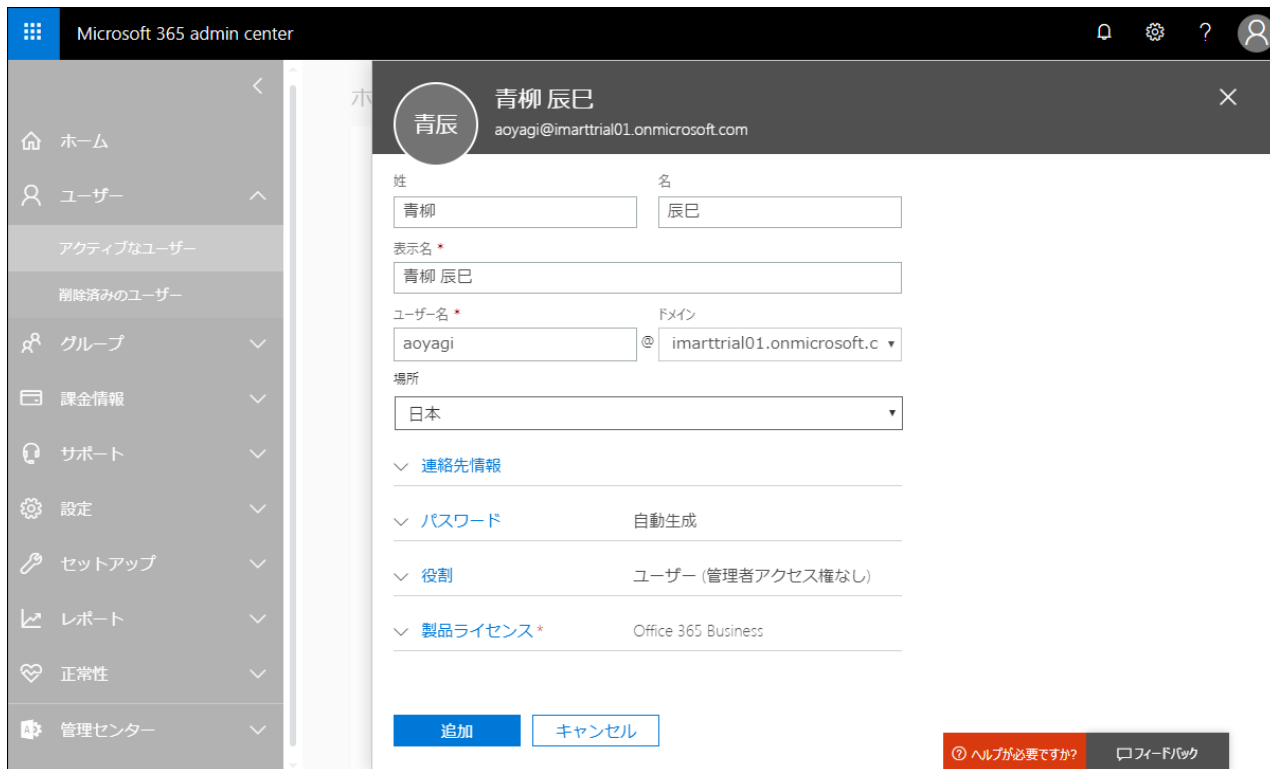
Microsoft 365 admin center

?

ホーム
ユーザー
アクティブなユーザー
削除済みのユーザー
グループ
課金情報
サポート
設定
セットアップ
レポート
正常性
管理センター

ホ

青辰
青柳 辰巳
aoyagi@imarttrial01.onmicrosoft.com

姓
青柳
名
辰巳
表示名 *
青柳 辰巳
ユーザー名 *
aoyagi
@
ドメイン
imarttrial01.onmicrosoft.c
場所
日本

連絡先情報
パスワード 自動生成
役割 ユーザー (管理者アクセス権なし)
製品ライセンス * Office 365 Business

追加
キャンセル

ヘルプが必要ですか?
フィードバック